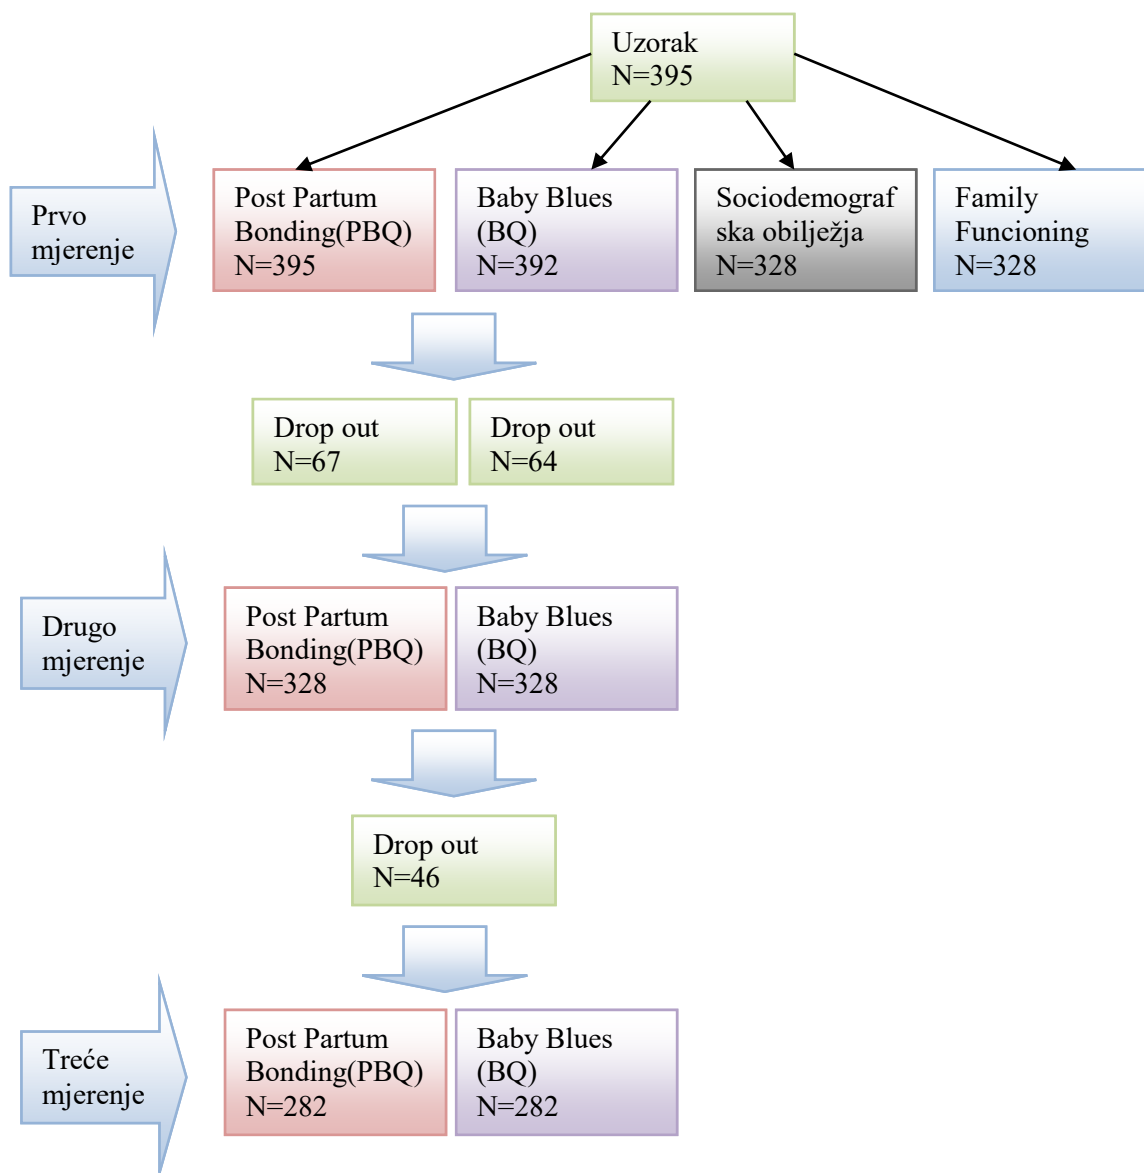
Uzorak
N=395

Prvo mjerenje

Post Partum Bonding(PBQ)
N=395

Baby Blues (BQ)
N=392

Sociodemograf ska obilježja
N=328

Family Funcioning
N=328

Drop out
N=67

Drop out
N=64

Drugo mjerenje

Post Partum Bonding(PBQ)
N=328

Baby Blues (BQ)
N=328

Drop out
N=46

Treće mjerenje

Post Partum Bonding(PBQ)
N=282

Baby Blues (BQ)
N=282